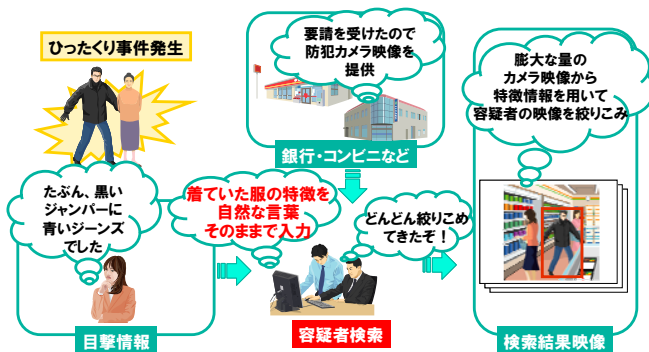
ひったくり事件発生

要請を受けたので
防犯カメラ映像を
提供

銀行・コンビニなど

膨大な量の
カメラ映像から
特徴情報を用いて
容疑者の映像を絞りこみ

たぶん、黒い
ジャンパーに
青いジーンズ
でした

着ていた服の特徴を
自然な言葉
そのままで入力

どんどん絞りこめ
てきたぞ！

目撃情報

容疑者検索

検索結果映像